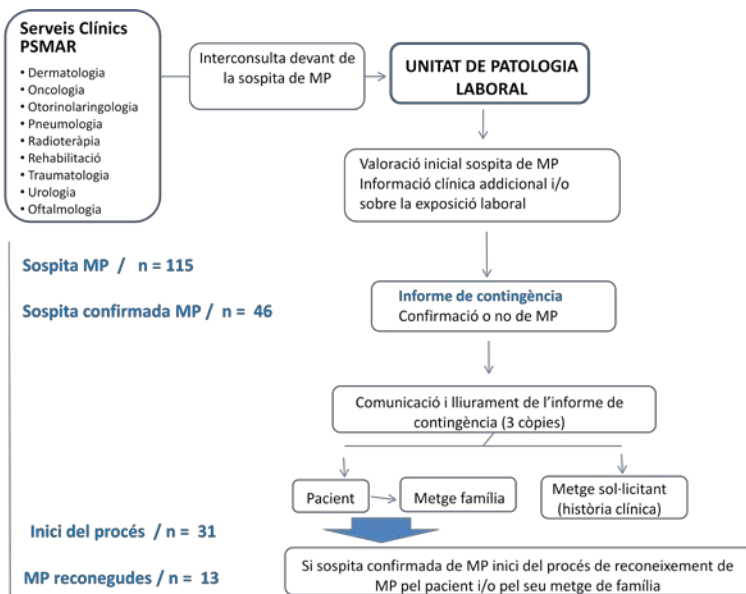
Serveis Clínics PSMAR
• Dermatologia
• Oncologia
• Otorinolaringologia
• Pneumologia
• Radioteràpia
• Rehabilitació
• Traumatologia
• Urologia
• Oftalmologia

Interconsulta devant de la sospita de MP

UNITAT DE PATOLOGIA LABORAL

Valoració inicial sospita de MP
Informació clínica addicional i/o sobre la exposició laboral

Sospita MP / n = 115

Sospita confirmada MP / n = 46

Informe de contingència
Confirmació o no de MP

Comunicació i lliurament de l'informe de contingència (3 còpies)

Pacient

Metge família

Metge sol·licitant (història clínica)

Inici del procés / n = 31

MP reconegudes / n = 13

Si sospita confirmada de MP inici del procés de reconeixement de MP pel pacient i/o pel seu metge de família